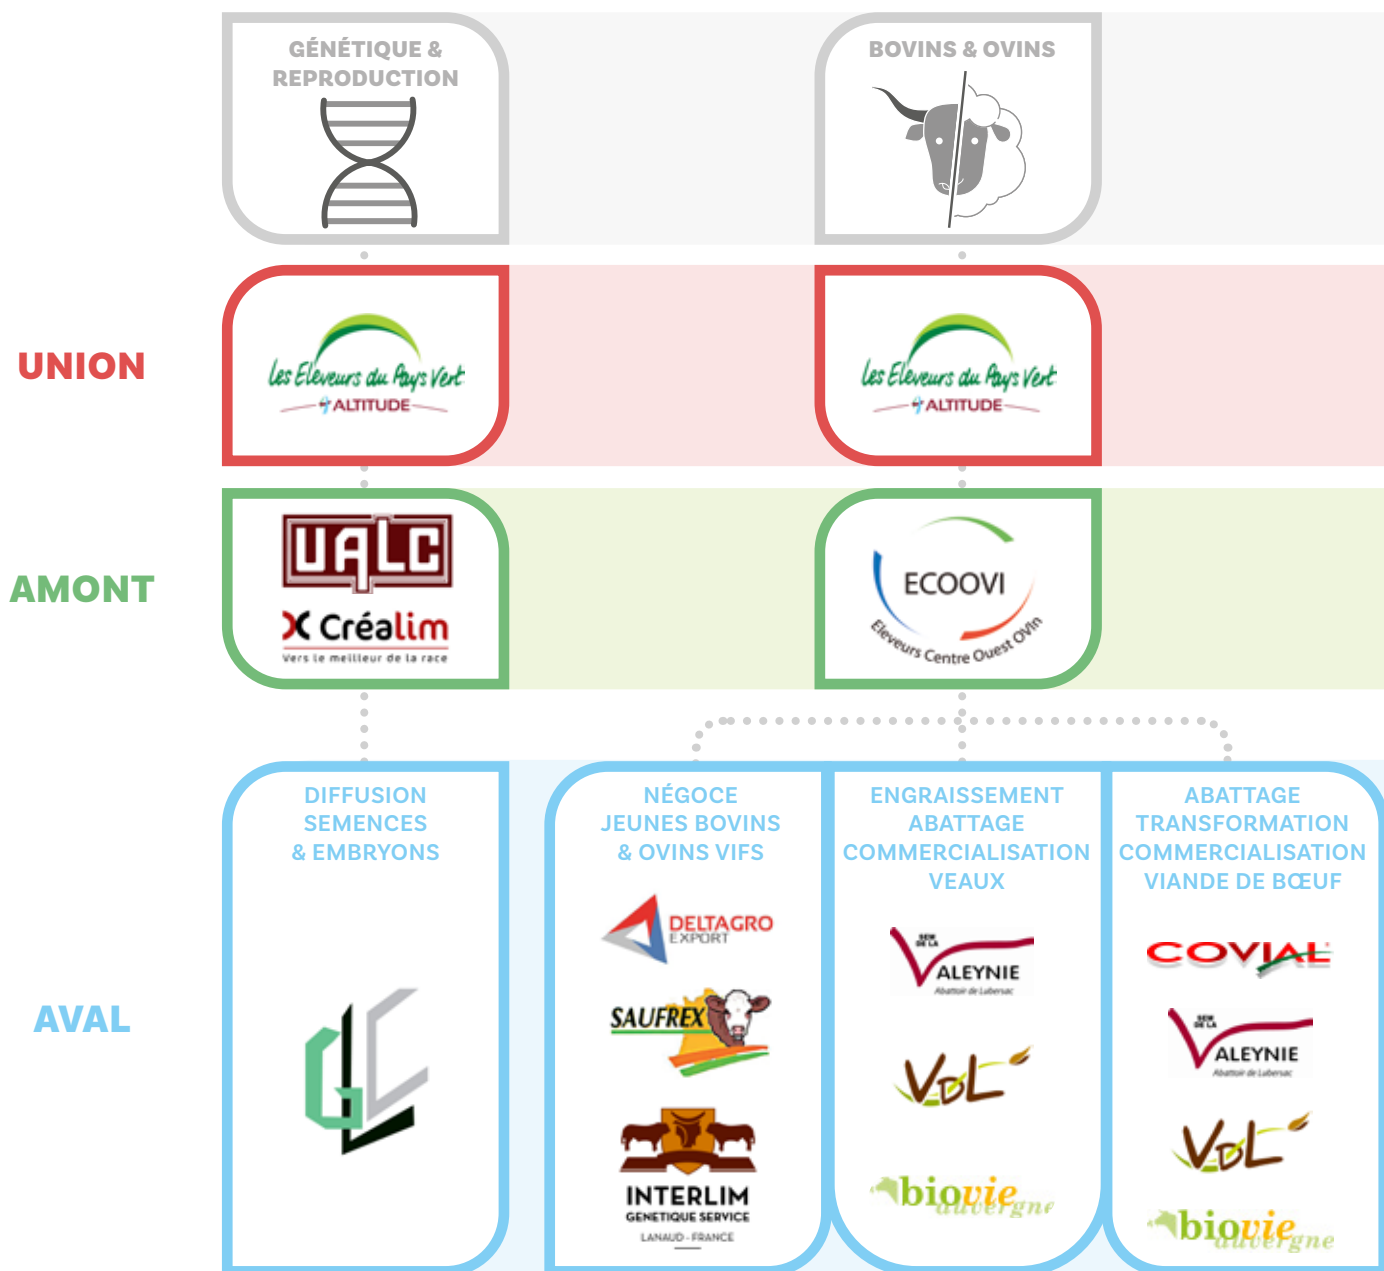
GÉNÉTIQUE & REPRODUCTION

BOVINS & OVINS

UNION

Les Eleveurs du Pays Vert
ALTITUDE

Les Eleveurs du Pays Vert
ALTITUDE

AMONT

UALC
Créalim
Vers le meilleur de la race

ECOOVI
Eleveurs Centre Ouest Ovin

AVAL

DIFFUSION SEMENCES & EMBRYONS

GL

NÉGOCE JEUNES BOVINS & OVINS VIFS

DELTAGRO EXPORT

SAUFREX

INTERLIM
GENETIQUE SERVICE
LANAUD - FRANCE

ENGRAISSEMENT ABATTAGE COMMERCIALISATION VEAUX

SEM DE LA ALEYNIE
Abattoir de Lubersac

VDL

biovie auvergne

ABATTAGE TRANSFORMATION COMMERCIALISATION VIANDE DE BŒUF

COVIAL

SEM DE LA ALEYNIE
Abattoir de Lubersac

VDL

biovie auvergne